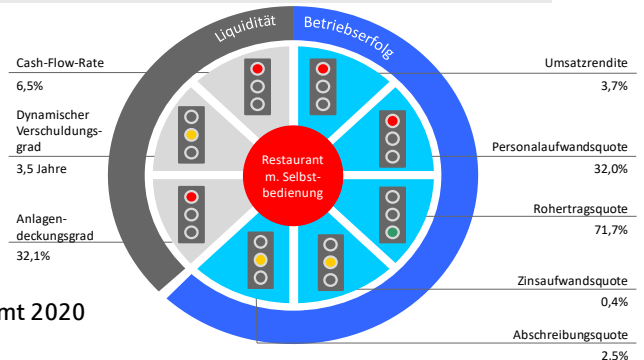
Liquidität

Betriebserfolg

Cash-Flow-Rate
6,5%

Dynamischer Verschuldungsgrad
3,5 Jahre

Anlagendeckungsgrad
32,1%

Restaurant m. Selbstbedienung

Umsatzrendite
3,7%

Personalaufwandsquote
32,0%

Rohertragsquote
71,7%

Zinsaufwandsquote
0,4%

Abschreibungsquote
2,5%

mt 2020